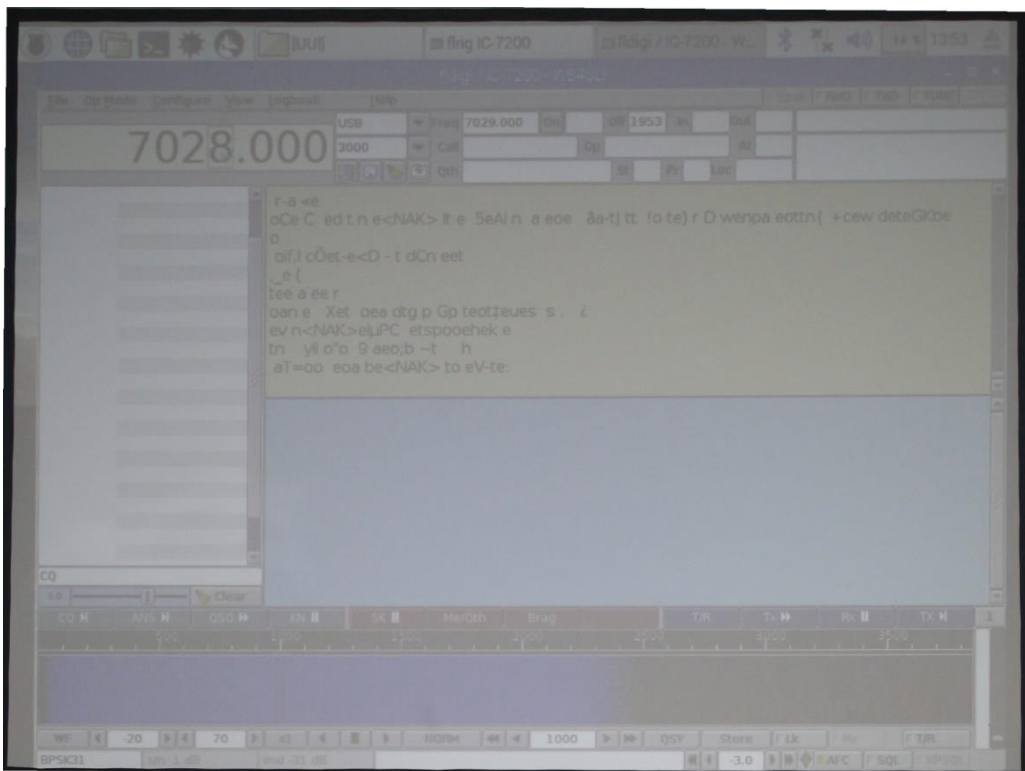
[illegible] flrig IC-7200 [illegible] fldigi / IC-7200 - W... 13:53

fldigi - IC-7200 - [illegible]

File Op Mode Configure View Logbook Help

7028.000

USB 3000

Freq 7029.000 On Off 1953 In Out
Call Op Az
Qth St Pr Loc

r-a «e
oCe C ed t n e<NAK> lt e 5eAi n a eoe åa-t) tt fo te) r D wenpa eottn( +cew deteGKbe
o
oif,l cÖet-e<D - t dCn eet
._e (
tee a ee r
oan e Xet oea dtg p Gp teotteues s . ¿
ev n<NAK>eµPC etspooehek e
tn yll o"o 9 aeo;b ~t h
aT=oo eoa be<NAK> to eV-te:

CQ
Clear

CQ ANS QSO KN SK MeQth Brag T/R Tx Rx TX

500 1000 1500 2000 2500 3000 3500

WF -20 70 x1 NORM 1000 QSY Store Lk Rv T/R

BPSK31 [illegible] -3.0 AFC SQL